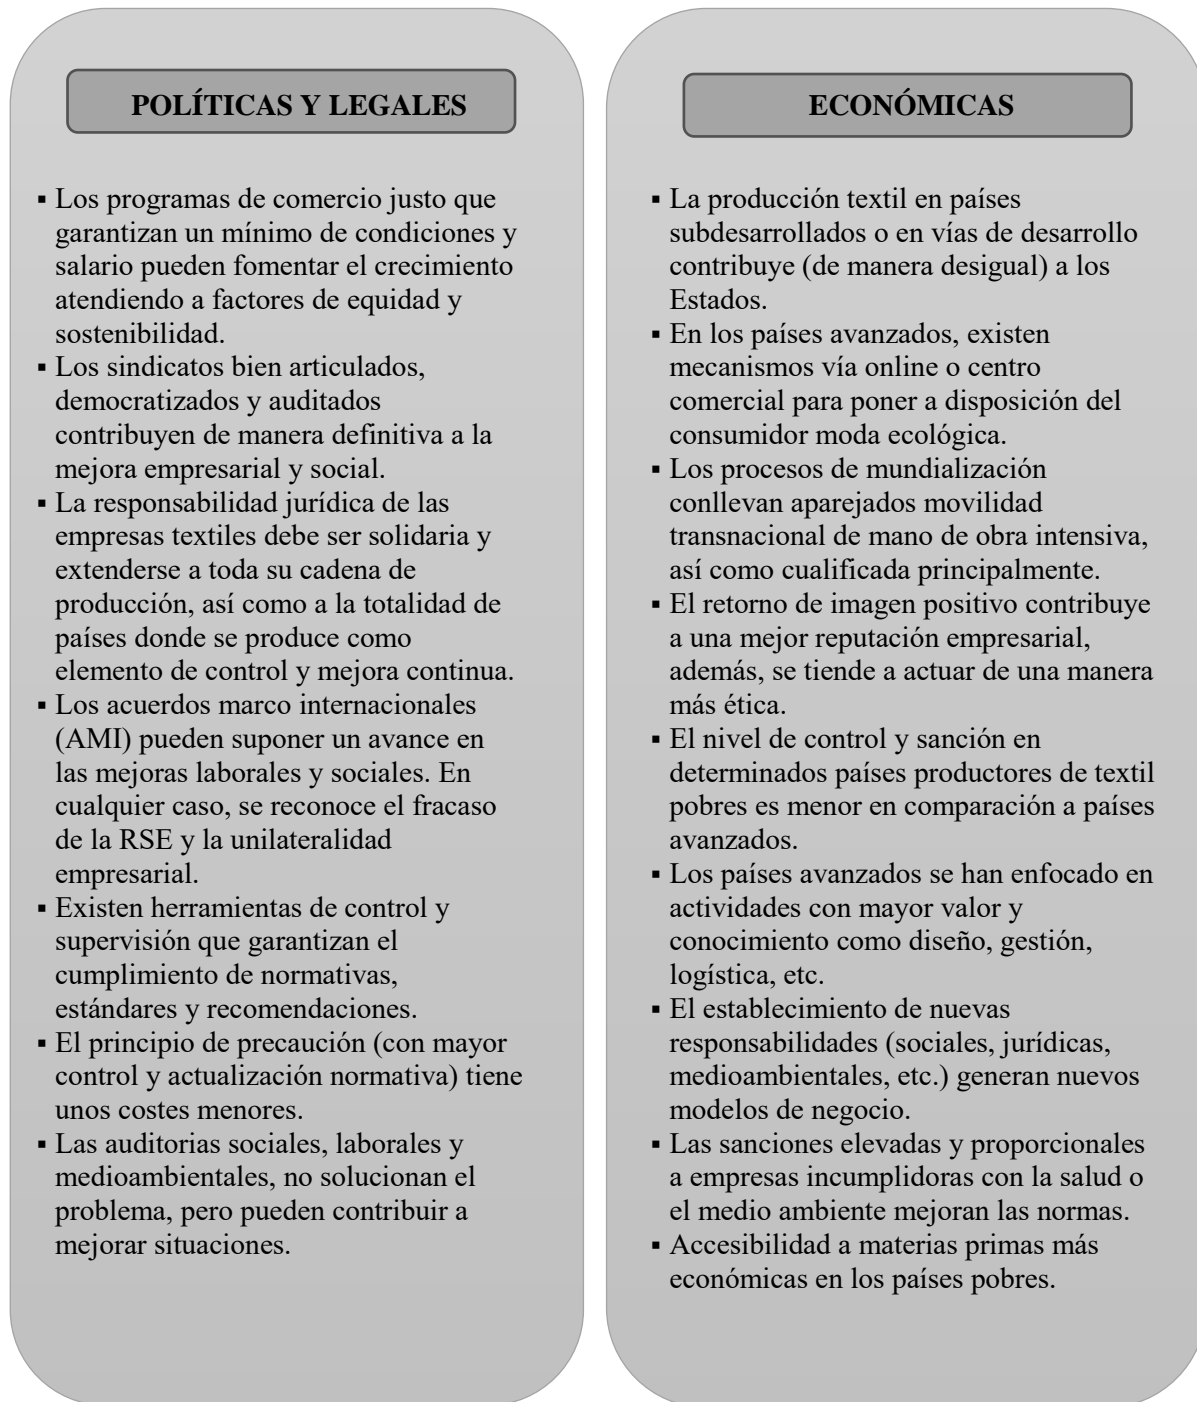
POLÍTICAS Y LEGALES

▪ Los programas de comercio justo que garantizan un mínimo de condiciones y salario pueden fomentar el crecimiento atendiendo a factores de equidad y sostenibilidad.
▪ Los sindicatos bien articulados, democratizados y auditados contribuyen de manera definitiva a la mejora empresarial y social.
▪ La responsabilidad jurídica de las empresas textiles debe ser solidaria y extenderse a toda su cadena de producción, así como a la totalidad de países donde se produce como elemento de control y mejora continua.
▪ Los acuerdos marco internacionales (AMI) pueden suponer un avance en las mejoras laborales y sociales. En cualquier caso, se reconoce el fracaso de la RSE y la unilateralidad empresarial.
▪ Existen herramientas de control y supervisión que garantizan el cumplimiento de normativas, estándares y recomendaciones.
▪ El principio de precaución (con mayor control y actualización normativa) tiene unos costes menores.
▪ Las auditorias sociales, laborales y medioambientales, no solucionan el problema, pero pueden contribuir a mejorar situaciones.

ECONÓMICAS

▪ La producción textil en países subdesarrollados o en vías de desarrollo contribuye (de manera desigual) a los Estados.
▪ En los países avanzados, existen mecanismos vía online o centro comercial para poner a disposición del consumidor moda ecológica.
▪ Los procesos de mundialización conllevan aparejados movilidad transnacional de mano de obra intensiva, así como cualificada principalmente.
▪ El retorno de imagen positivo contribuye a una mejor reputación empresarial, además, se tiende a actuar de una manera más ética.
▪ El nivel de control y sanción en determinados países productores de textil pobres es menor en comparación a países avanzados.
▪ Los países avanzados se han enfocado en actividades con mayor valor y conocimiento como diseño, gestión, logística, etc.
▪ El establecimiento de nuevas responsabilidades (sociales, jurídicas, medioambientales, etc.) generan nuevos modelos de negocio.
▪ Las sanciones elevadas y proporcionales a empresas incumplidoras con la salud o el medio ambiente mejoran las normas.
▪ Accesibilidad a materias primas más económicas en los países pobres.